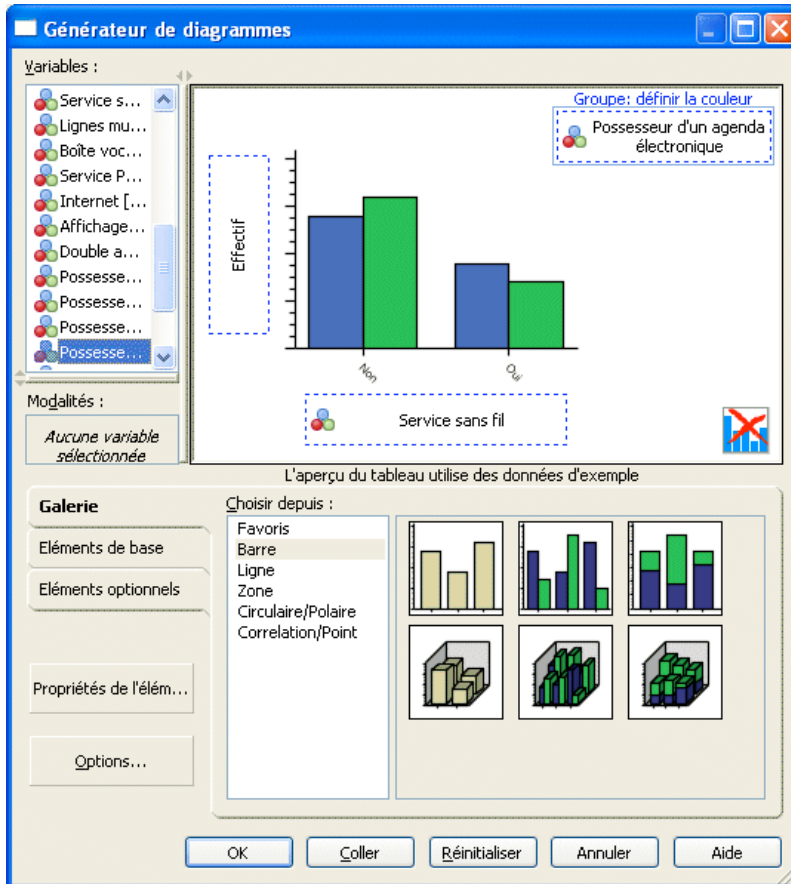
Générateur de diagrammes

Variables :

Service s...
Lignes mu...
Boîte voc...
Service P...
Internet [...
Affichage...
Double a...
Possesse...
Possesse...
Possesse...
Possesse...

Groupe: définir la couleur

Possesseur d'un agenda électronique

Effectif

Non

Oui

Service sans fil

Modalités :

Aucune variable sélectionnée

L'aperçu du tableau utilise des données d'exemple

Galerie

Eléments de base

Eléments optionnels

Propriétés de l'élém...

Options...

Choisir depuis :

Favoris
Barre
Ligne
Zone
Circulaire/Polaire
Correlation/Point

OK

Coller

Réinitialiser

Annuler

Aide